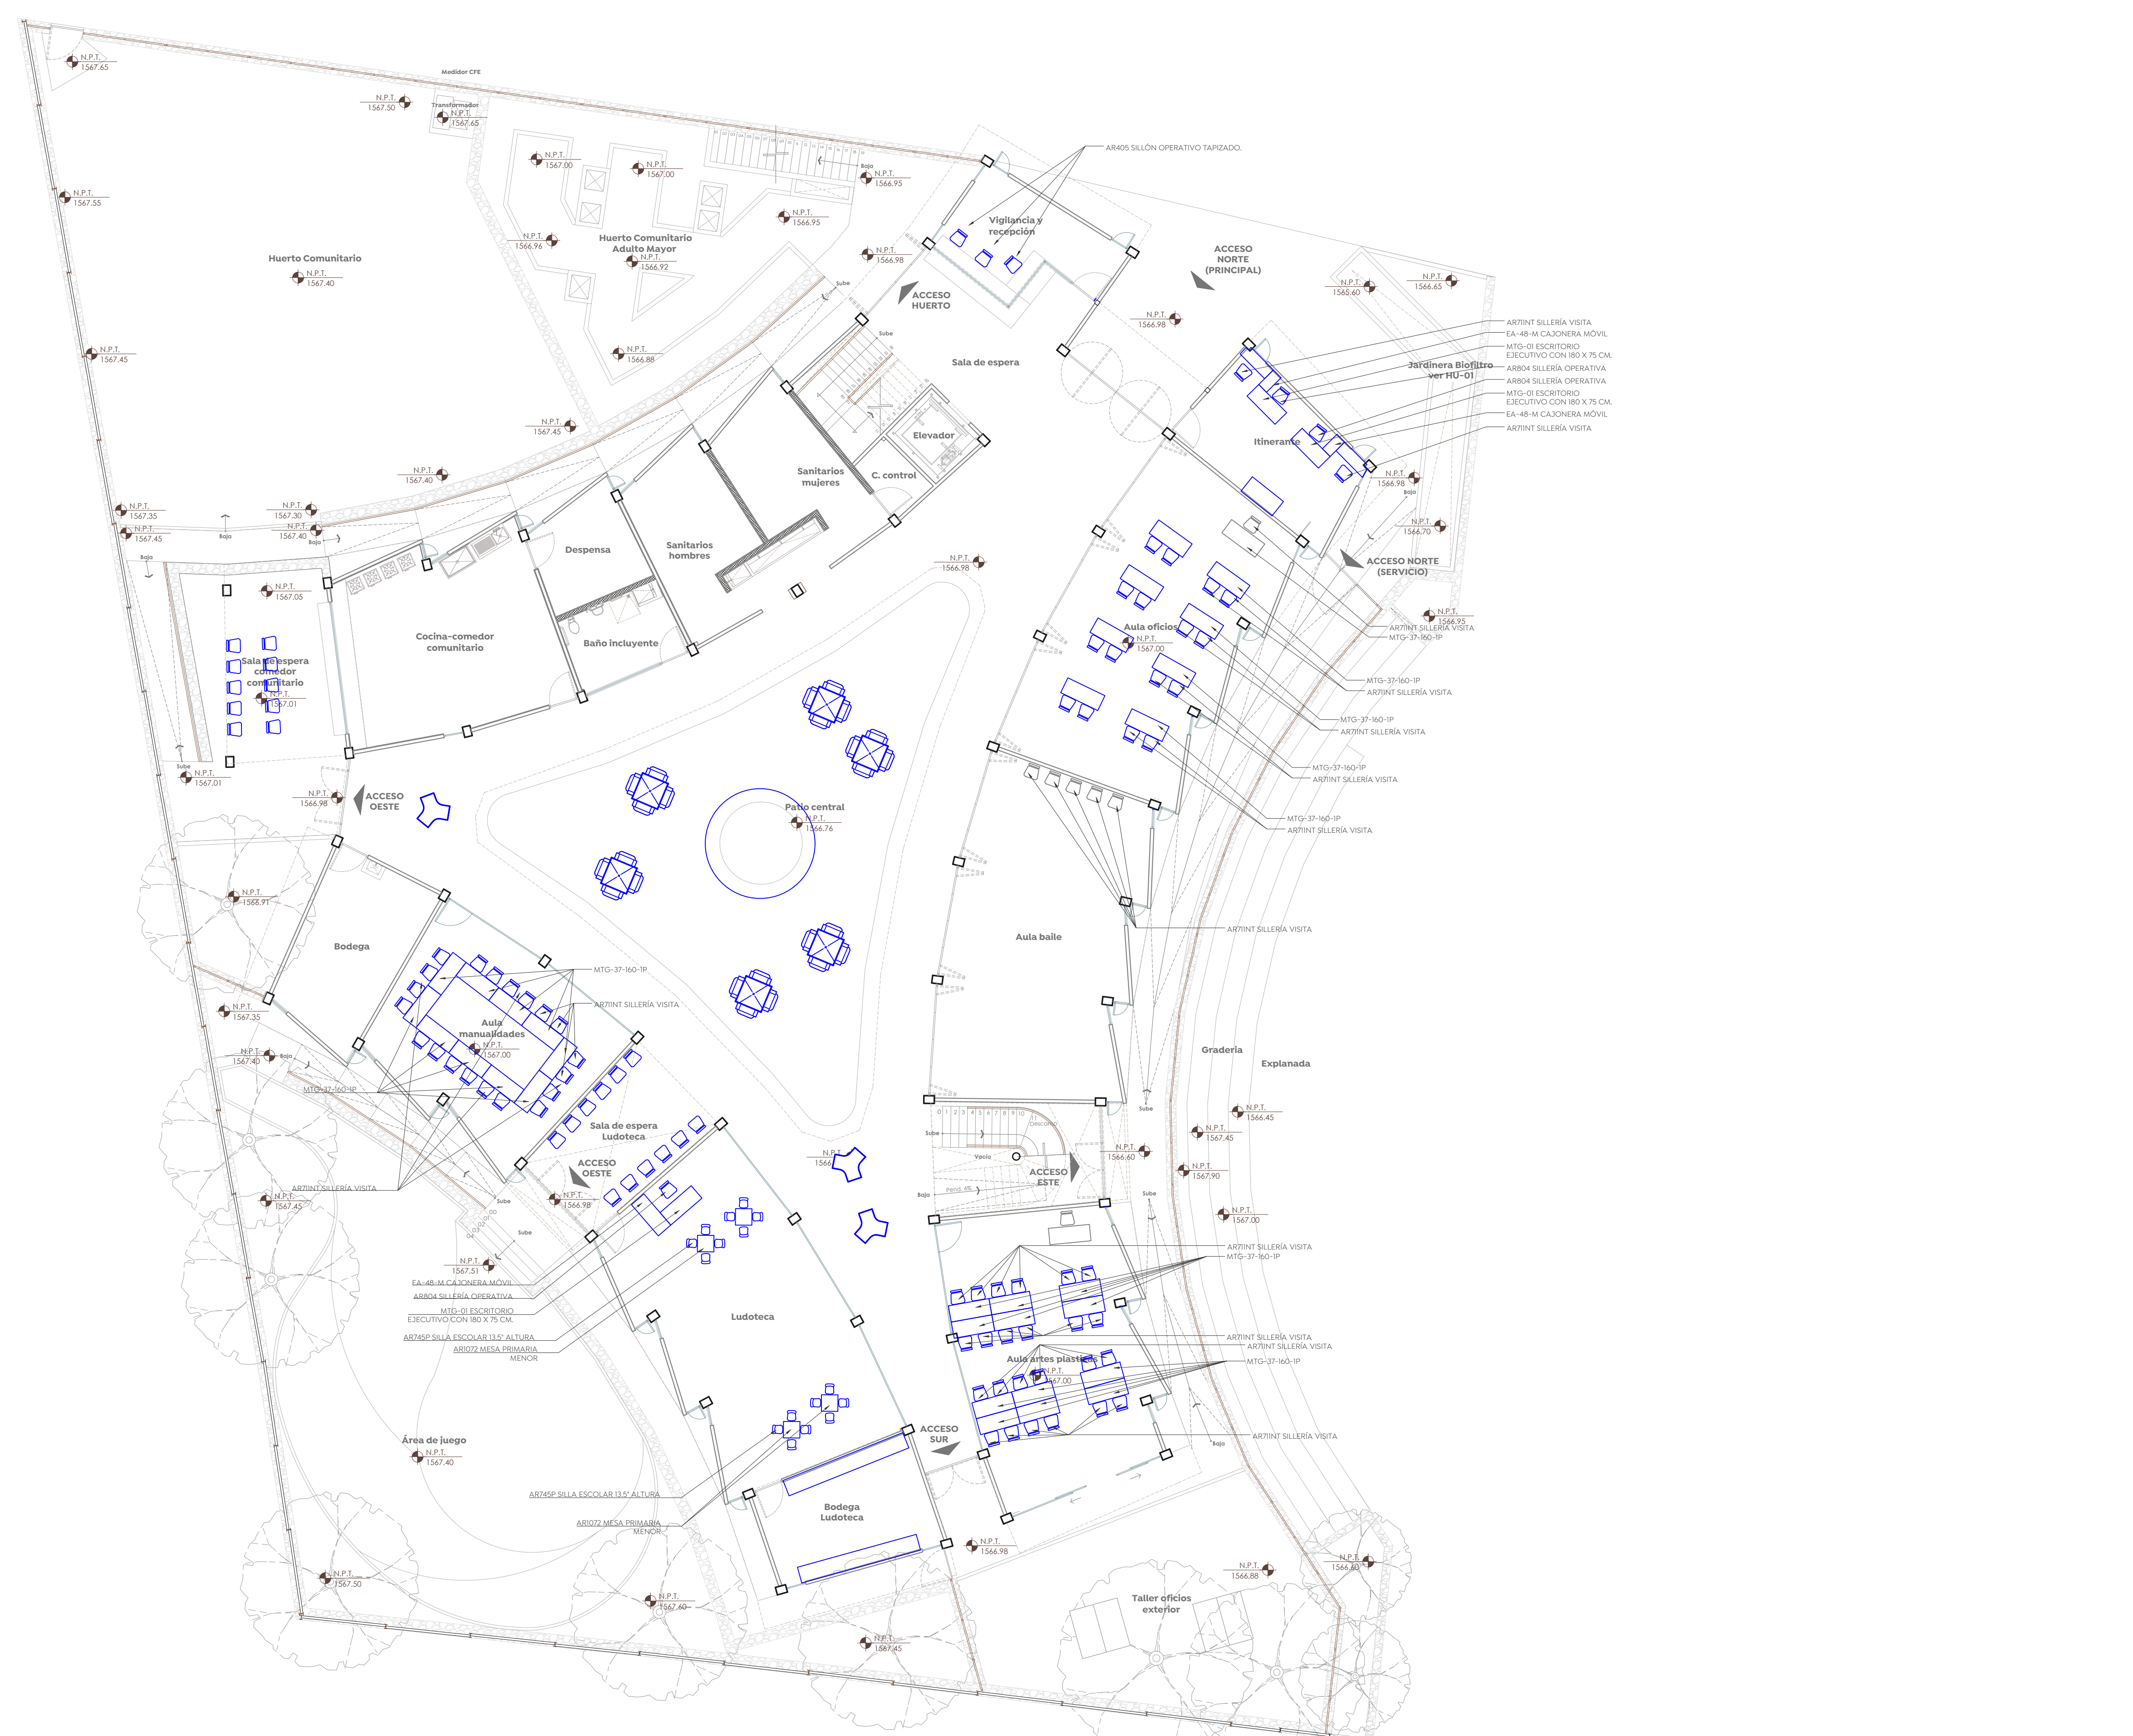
N.P.T.
1567.65

Medidor CFE

N.P.T.
1567.50

Transformador
N.P.T.
1567.65

N.P.T.
1567.00

N.P.T.
1567.00

Baja
N.P.T.
1566.95

AR405 SILLÓN OPERATIVO TAPIZADO.

N.P.T.
1567.55

N.P.T.
1566.95

N.P.T.
1566.96

Huerto Comunitario
Adulto Mayor
N.P.T.
1566.92

Vigilancia y
recepción

Huerto Comunitario
N.P.T.
1567.40

N.P.T.
1566.98

ACCESO
NORTE
(PRINCIPAL)

N.P.T.
1565.60

N.P.T.
1566.65

Sube

ACCESO
HUERTO

N.P.T.
1566.98

Sube

AR711NT SILLERÍA VISITA
EA-48-M CAJONERA MÓVIL
MTG-01 ESCRITORIO
EJECUTIVO CON 180 X 75 CM.
AR804 SILLERÍA OPERATIVA
AR804 SILLERÍA OPERATIVA
MTG-01 ESCRITORIO
EJECUTIVO CON 180 X 75 CM.
EA-48-M CAJONERA MÓVIL
AR711NT SILLERÍA VISITA

N.P.T.
1567.45

N.P.T.
1566.88

Sala de espera

Jardinera Biofiltro
ver HU-01

N.P.T.
1567.45

Elevador

Itinerante

Sanitarios
mujeres

C. control

N.P.T.
1567.40

N.P.T.
1566.98

Baja

N.P.T.
1567.35

N.P.T.
1567.30

N.P.T.
1567.40

Baja

Baja

N.P.T.
1567.45

Despensa

Sanitarios
hombres

N.P.T.
1566.70

N.P.T.
1566.98

ACCESO NORTE
(SERVICIO)

Baja

N.P.T.
1567.05

N.P.T.
1566.95

AR711NT SILLERÍA VISITA
MTG-37-160-1P

Cocina-comedor
comunitario

Aula oficios
N.P.T.
1567.00

Baño incluyente

Sala de espera
comedor
comunitario
N.P.T.
1567.01

MTG-37-160-1P
AR711NT SILLERÍA VISITA

MTG-37-160-1P
AR711NT SILLERÍA VISITA

Sube
N.P.T.
1567.01

MTG-37-160-1P
AR711NT SILLERÍA VISITA

N.P.T.
1566.98

ACCESO
OESTE

Patio central
N.P.T.
1566.76

MTG-37-160-1P
AR711NT SILLERÍA VISITA

N.P.T.
1566.91

Bodega

Aula baile

AR711NT SILLERÍA VISITA

MTG-37-160-1P

AR711NT SILLERÍA VISITA

N.P.T.
1567.35

Aula
manualidades
N.P.T.
1567.00

N.P.T.
1567.40

Baja

MTG-37-160-1P

Graderia

Explanada

Sube

N.P.T.
1566.45

N.P.T.
1567.45

Sala de espera
Ludoteca

Sube

Descanso

N.P.T.
1566.60

Vacío

N.P.T.
1567.90

ACCESO
OESTE

N.P.T.
1566

ACCESO
ESTE

AR711NT SILLERÍA VISITA

N.P.T.
1567.45

N.P.T.
1566.98

Baja

Pend. 4%

Sube

N.P.T.
1567.00

Sube

Sube

AR711NT SILLERÍA VISITA
MTG-37-160-1P

N.P.T.
1567.51

EA-48-M CAJONERA MÓVIL
AR804 SILLERÍA OPERATIVA
MTG-01 ESCRITORIO
EJECUTIVO CON 180 X 75 CM.
AR745P SILLA ESCOLAR 13.5" ALTURA
AR1072 MESA PRIMARIA
MENOR

Ludoteca

AR711NT SILLERÍA VISITA
AR711NT SILLERÍA VISITA
MTG-37-160-1P

Aula artes plasticas
N.P.T.
1567.00

ACCESO
SUR

Área de juego
N.P.T.
1567.40

Baja

AR711NT SILLERÍA VISITA

AR745P SILLA ESCOLAR 13.5" ALTURA

AR1072 MESA PRIMARIA
MENOR

Bodega
Ludoteca

N.P.T.
1566.98

N.P.T.
1566.88

N.P.T.
1566.60

N.P.T.
1567.50

N.P.T.
1567.40

Taller oficios
exterior

N.P.T.
1567.45